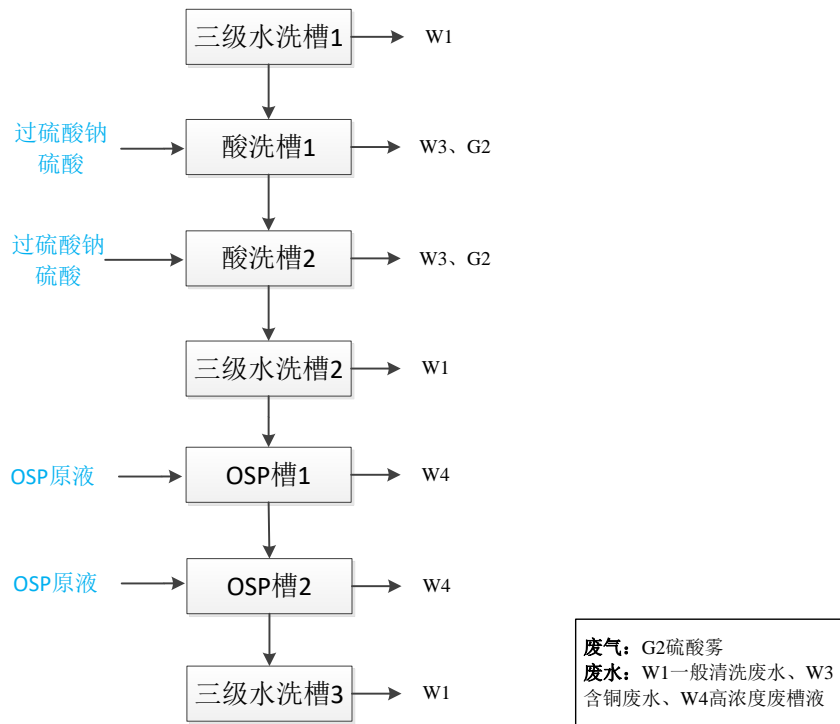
三级水洗槽1

W1

过硫酸钠
硫酸

酸洗槽1

W3、G2

过硫酸钠
硫酸

酸洗槽2

W3、G2

三级水洗槽2

W1

OSP原液

OSP槽1

W4

OSP原液

OSP槽2

W4

三级水洗槽3

W1

废气：G2硫酸雾
废水：W1一般清洗废水、W3含铜废水、W4高浓度废槽液